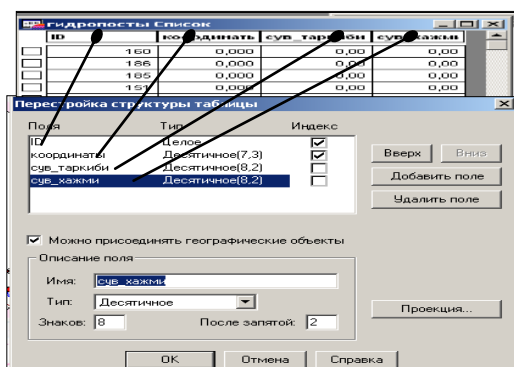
гидропосты Список

| ID | координать | сув_таркиби | сув_хажми |
|---|---|---|---|
| 160 | 0,000 | 0,00 | 0,00 |
| 186 | 0,000 | 0,00 | 0,00 |
| 185 | 0,000 | 0,00 | 0,00 |
| 151 | 0,000 | 0,00 | 0,00 |

Перестройка структуры таблицы

| Поля | Тип | Индекс |
|---|---|---|
| ID | Целое | ☑ |
| координаты | Десятичное(7,3) | ☑ |
| сув_таркиби | Десятичное(8,2) | ☐ |
| сув_хажми | Десятичное(8,2) | ☐ |

Вверх
Вниз
Добавить поле
Удалить поле

☑ Можно присоединять географические объекты

Описание поля
Имя: сув_хажми
Тип: Десятичное
Знаков: 8
После запятой: 2

Проекция...

OK
Отмена
Справка